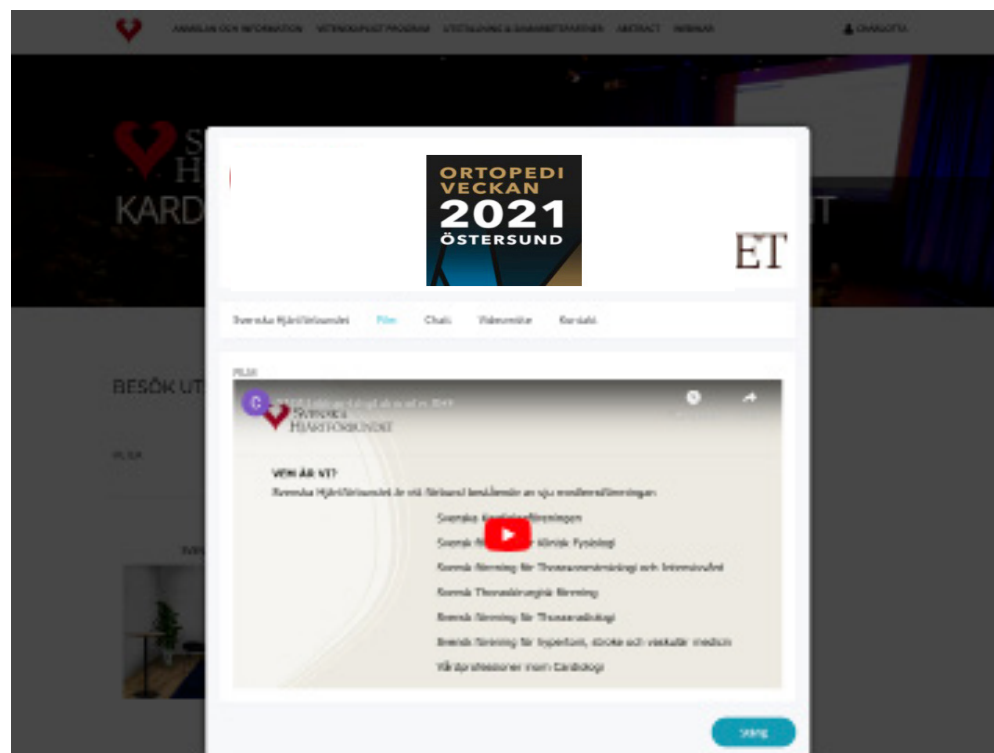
ANMÄLAN OCH INFORMATION   VETENSKAPLIGT PROGRAM   UTSTÄLLNING & SAMARBETSPARTNER   ABSTRACT   WEBINAR   CHARLOTTA

KARD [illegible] T

ORTOPEDI VECKAN
2021
ÖSTERSUND

ET

Svenska Hjärtförbundet   Film   Chatt   Videomöte   Kontakt

BESÖK UT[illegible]

FILMER

FILM

Svenska Hjärtförbundet

VEM ÄR VI?

Svenska Hjärtförbundet är ett förbund bestående av sju medlemsföreningar:

Svenska Kardiologföreningen
Svensk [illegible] Klinisk Fysiologi
Svensk förening för Thoraxanestesiologi och Intensivvård
Svensk Thoraxkirurgisk förening
Svensk förening för Thoraxradiologi
Svensk förening för hypertoni, stroke och vaskulär medicin
Vårdprofessioner inom Kardiologi

Stäng